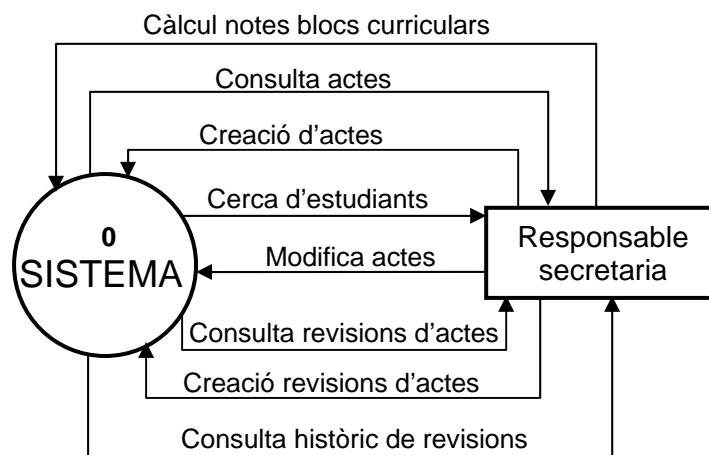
Càlcul notes blocs curriculars

Consulta actes

Creació d'actes

Cerca d'estudiants

0
SISTEMA

Modifica actes

Responsable secretaria

Consulta revisions d'actes

Creació revisions d'actes

Consulta històric de revisions